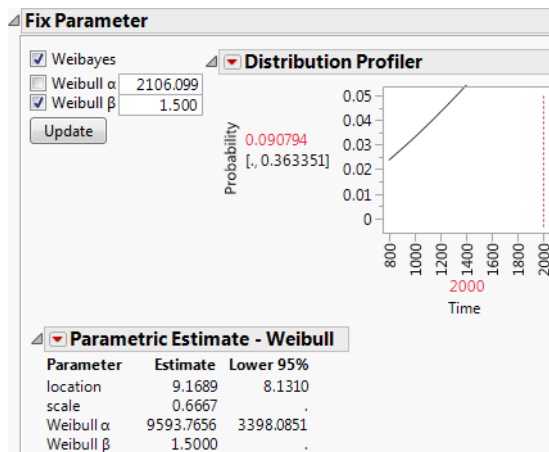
Fix Parameter

Weibayes
Weibull α 2106.099
Weibull β 1.500
Update

Distribution Profiler

Probability
0.090794
[., 0.363351]

0.05
0.04
0.03
0.02
0.01
0

800
1000
1200
1400
1600
1800
2000
2000
Time

Parametric Estimate - Weibull

| Parameter | Estimate | Lower 95% |
|---|---|---|
| location | 9.1689 | 8.1310 |
| scale | 0.6667 | . |
| Weibull α | 9593.7656 | 3398.0851 |
| Weibull β | 1.5000 | . |